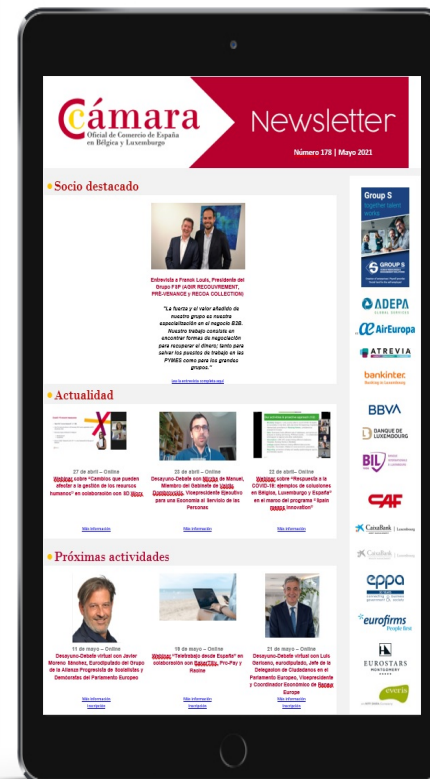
Cámara
Oficial de Comercio de España en Bélgica y Luxemburgo

Newsletter

Número 178 | Mayo 2021

Socio destacado

Entrevista a Franck Louis, Presidente del Grupo F3P (AGIR RECOUVREMENT, PRÉ-VENANCE y RECOA COLLECTION)

"La fuerza y el valor añadido de nuestro grupo es nuestra especialización en el negocio B2B. Nuestro trabajo consiste en encontrar formas de negociación para recuperar el dinero; tanto para salvar los puestos de trabajo en las PYMES como para los grandes grupos."

Lee la entrevista completa aquí

Actualidad

27 de abril – Online
Webinar sobre "Cambios que pueden afectar a la gestión de los recursos humanos" en colaboración con SD Worx
Más información

23 de abril – Online
Desayuno-Debate con Nicola de Manuel, Miembro del Gabinete de Helena Dalli, Vicepresidente Ejecutivo para una Economía al Servicio de las Personas
Más información

22 de abril – Online
Webinar sobre "Respuesta a la COVID-19: ejemplos de soluciones en Bélgica, Luxemburgo y España" en el marco del programa "Spain Impact Innovation"
Más información

Próximas actividades

11 de mayo – Online
Desayuno-Debate virtual con Javier Moreno Sánchez, Eurodiputado del Grupo de la Alianza Progresista de Socialistas y Demócratas del Parlamento Europeo
Más información
Inscripción

19 de mayo – Online
Webinar: "Teletrabajo desde España" en colaboración con BakerTilly, Pro-Pay y Rasive
Más información
Inscripción

21 de mayo – Online
Desayuno-Debate virtual con Luis Garicano, eurodiputado, Jefe de la Delegación de Ciudadanos en el Parlamento Europeo, Vicepresidente y Coordinador Económico de Renew Europe
Más información
Inscripción

Group S
GROUP S
ADEPA
AirEuropa
ATREVIA
bankinter.
BBVA
BANQUE DE LUXEMBOURG
BIL
CAF
CaixaBank | Luxembourg
CaixaBank
eppa
eurofirms People first
EUROSTARS MONTGOMERY
everis